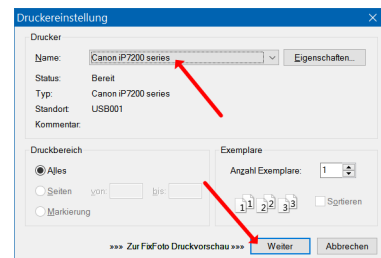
Druckereinstellung

Drucker

Name: Canon iP7200 series

Eigenschaften...

Status: Bereit

Typ: Canon iP7200 series

Standort: USB001

Kommentar:

Druckbereich

Alles

Seiten von: bis:

Markierung

Exemplare

Anzahl Exemplare: 1

1 1 2 2 3 3

Sortieren

»»» Zur FixFoto Druckvorschau »»»

Weiter

Abbrechen